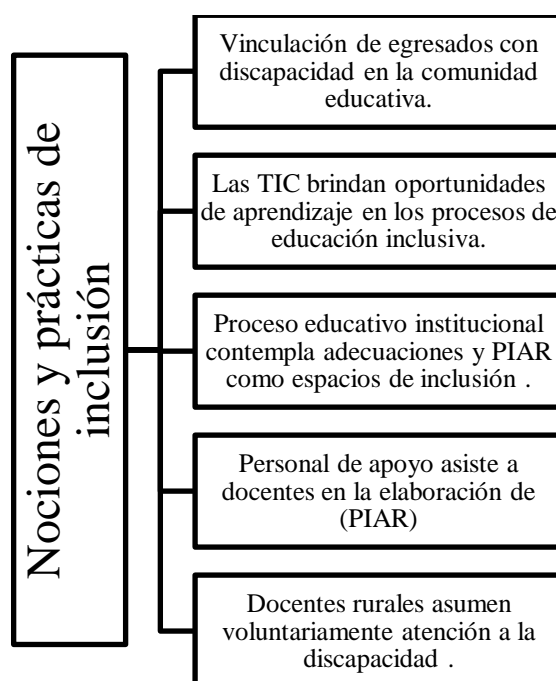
Nociones y prácticas de inclusión

Vinculación de egresados con discapacidad en la comunidad educativa.

Las TIC brindan oportunidades de aprendizaje en los procesos de educación inclusiva.

Proceso educativo institucional contempla adecuaciones y PIAR como espacios de inclusión .

Personal de apoyo asiste a docentes en la elaboración de (PIAR)

Docentes rurales asumen voluntariamente atención a la discapacidad .